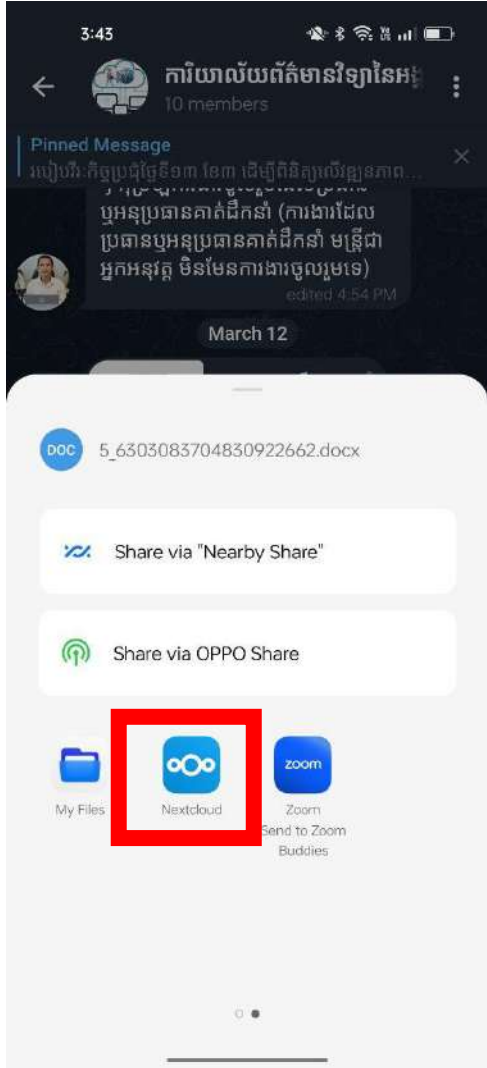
3:43

ការិយាល័យព័ត៌មានវិទ្យានៃអ

10 members

Pinned Message

របៀបវារៈកិច្ចប្រជុំថ្ងៃទី៣ ខែ៣ ដើម្បីពិនិត្យលើវឌ្ឍនភាព...

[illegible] ឬអនុប្រធានគាត់ដឹកនាំ (ការងារដែលប្រធានឬអនុប្រធានគាត់ដឹកនាំ មន្ត្រីជាអ្នកអនុវត្ត មិនមែនការងារចូលរួមទេ)

edited 4:54 PM

March 12

DOC 5_6303083704830922662.docx

Share via "Nearby Share"

Share via OPPO Share

My Files

Nextcloud

zoom

Zoom Send to Zoom Buddies